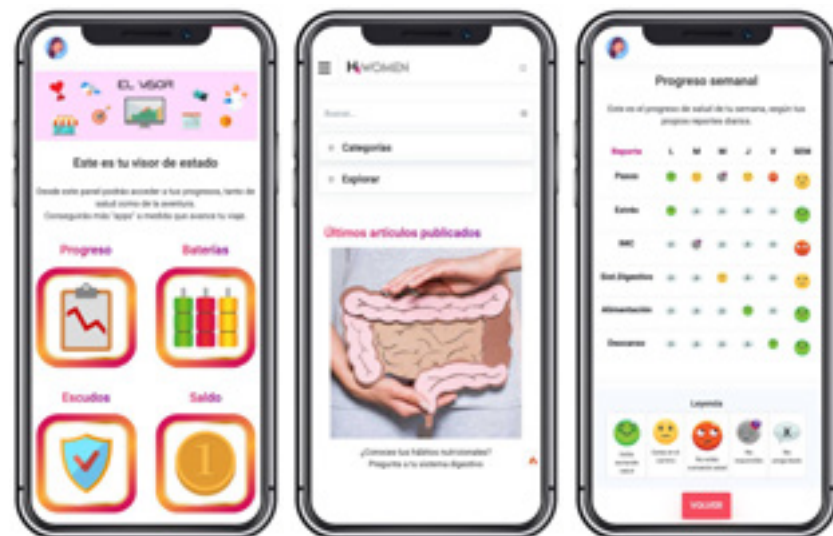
EL VISOR

Este es tu visor de estado

Desde este panel podrás acceder a tus progresos, tanto de salud como de la aventura. Consiguirás más "apps" a medida que avanza tu viaje.

Progreso

Baterías

Escudos

Saldo

HIWOMEN

Buscar...

Categorías

Explorar

Últimos artículos publicados

¿Conoces tus hábitos nutricionales? Pregunta a tu sistema digestivo

Progreso semanal

Este es el progreso de salud de tu semana, según tus propios reportes diarios.

| Reporte | L | M | M | J | V | SEM |
|---|---|---|---|---|---|---|
| Pasos | | | | | | |
| Estrés | | | | | | |
| IMC | | | | | | |
| Sist Digestivo | | | | | | |
| Alimentación | | | | | | |
| Descanso | | | | | | |

Leyenda

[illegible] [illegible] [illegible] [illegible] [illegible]

VOLVER